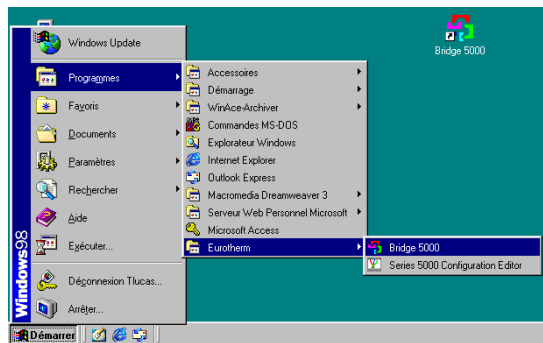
Bridge 5000

Windows Update

Programmes

Favoris

Documents

Paramètres

Rechercher

Aide

Exécuter...

Déconnexion Tlucas...

Arrêter...

Windows98

Accessoires

Démarrage

WinAce-Archiver

Commandes MS-DOS

Explorateur Windows

Internet Explorer

Outlook Express

Macromedia Dreamweaver 3

Serveur Web Personnel Microsoft

Microsoft Access

Eurotherm

Bridge 5000

Series 5000 Configuration Editor

Démarrer